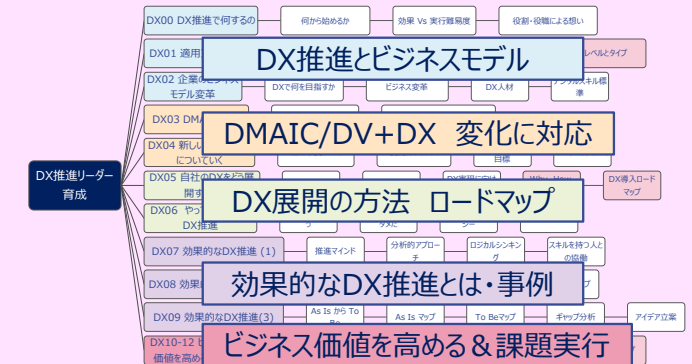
DX推進リーダー育成

DX00 DX推進で何するの

何から始めるか

効果 Vs 実行難易度

役割・役職による想い

DX01 適用

レベルとタイプ

DX推進とビジネスモデル

DX02 企業のビジネスモデル変革

DXで何を目指すか

ビジネス変革

DX人材

デジタルスキル標準

DX03 DMA

DMAIC/DV+DX 変化に対応

DX04 新しい についていく

目標

DX05 自社のDXをどう展開す

DX展開の方法 ロードマップ

DX実現には

What How

DX導入ロードマップ

DX06 やっ DX推進

DX07 効果的なDX推進 (1)

推進マインド

分析的アプローチ

ロジカルシンキング

スキルを持つ人との協働

DX08 効果

効果的なDX推進とは・事例

DX09 効果的なDX推進(3)

As Is から To Be

As Is マップ

To Beマップ

ギャップ分析

アイデア立案

DX10-12

価値を高め

ビジネス価値を高める＆課題実行